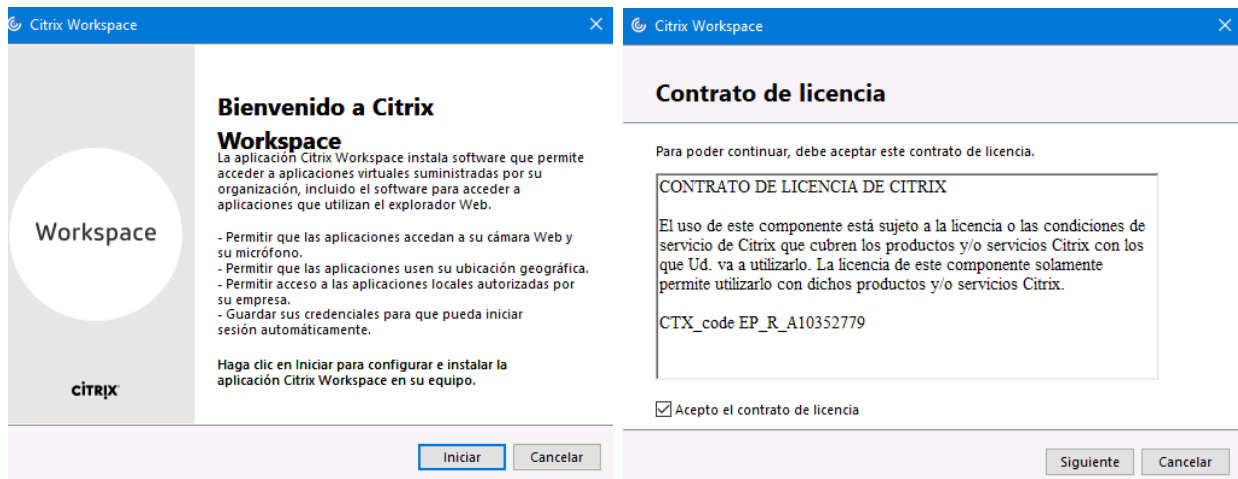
Citrix Workspace

Workspace

CITRIX

Bienvenido a Citrix Workspace

La aplicación Citrix Workspace instala software que permite acceder a aplicaciones virtuales suministradas por su organización, incluido el software para acceder a aplicaciones que utilizan el explorador Web.

- Permitir que las aplicaciones accedan a su cámara Web y su micrófono.
- Permitir que las aplicaciones usen su ubicación geográfica.
- Permitir acceso a las aplicaciones locales autorizadas por su empresa.
- Guardar sus credenciales para que pueda iniciar sesión automáticamente.

Haga clic en Iniciar para configurar e instalar la aplicación Citrix Workspace en su equipo.

Iniciar Cancelar

Citrix Workspace

Contrato de licencia

Para poder continuar, debe aceptar este contrato de licencia.

CONTRATO DE LICENCIA DE CITRIX

El uso de este componente está sujeto a la licencia o las condiciones de servicio de Citrix que cubren los productos y/o servicios Citrix con los que Ud. va a utilizarlo. La licencia de este componente solamente permite utilizarlo con dichos productos y/o servicios Citrix.

CTX_code EP_R_A10352779

Acepto el contrato de licencia

Siguiente Cancelar